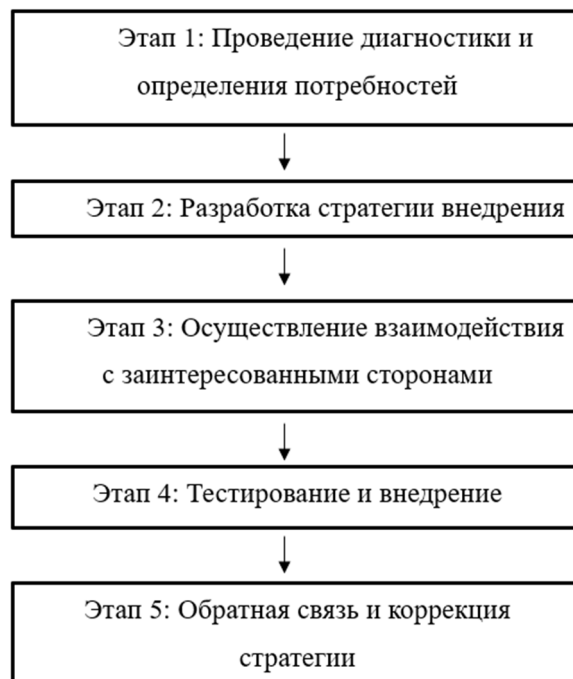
Этап 1: Проведение диагностики и определения потребностей

Этап 2: Разработка стратегии внедрения

Этап 3: Осуществление взаимодействия с заинтересованными сторонами

Этап 4: Тестирование и внедрение

Этап 5: Обратная связь и коррекция стратегии